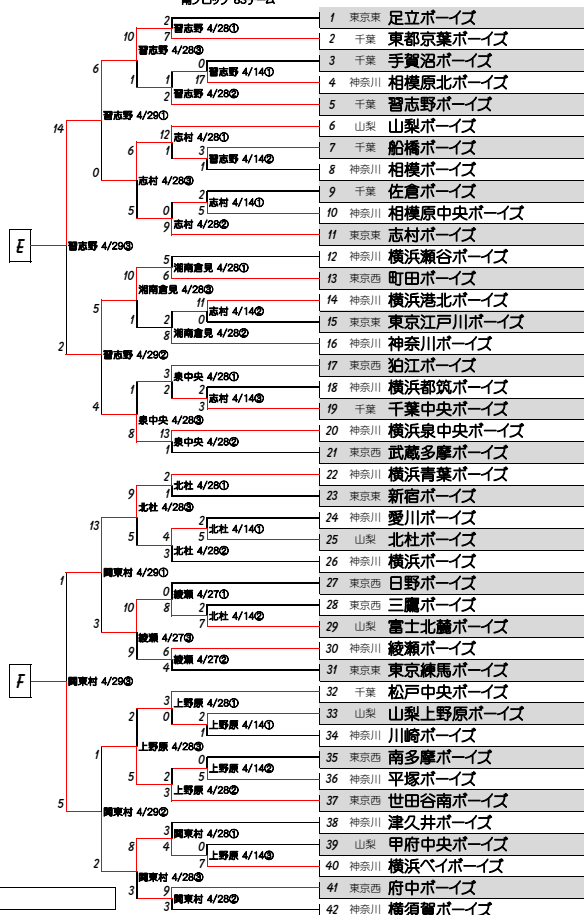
南ブロック 83チーム

| | | |
|---|---|---|
| 1 | 東京東 | 足立ボーイズ |
| 2 | 千葉 | 東都京葉ボーイズ |
| 3 | 千葉 | 手賀沼ボーイズ |
| 4 | 神奈川 | 相模原北ボーイズ |
| 5 | 千葉 | 習志野ボーイズ |
| 6 | 山梨 | 山梨ボーイズ |
| 7 | 千葉 | 船橋ボーイズ |
| 8 | 神奈川 | 相模ボーイズ |
| 9 | 千葉 | 佐倉ボーイズ |
| 10 | 神奈川 | 相模原中央ボーイズ |
| 11 | 東京東 | 志村ボーイズ |
| 12 | 神奈川 | 横浜瀬谷ボーイズ |
| 13 | 東京西 | 町田ボーイズ |
| 14 | 神奈川 | 横浜港北ボーイズ |
| 15 | 東京東 | 東京江戸川ボーイズ |
| 16 | 神奈川 | 神奈川ボーイズ |
| 17 | 東京西 | 狛江ボーイズ |
| 18 | 神奈川 | 横浜都筑ボーイズ |
| 19 | 千葉 | 千葉中央ボーイズ |
| 20 | 神奈川 | 横浜泉中央ボーイズ |
| 21 | 東京西 | 武蔵多摩ボーイズ |
| 22 | 神奈川 | 横浜青葉ボーイズ |
| 23 | 東京東 | 新宿ボーイズ |
| 24 | 神奈川 | 愛川ボーイズ |
| 25 | 山梨 | 北杜ボーイズ |
| 26 | 神奈川 | 横浜ボーイズ |
| 27 | 東京西 | 日野ボーイズ |
| 28 | 東京西 | 三鷹ボーイズ |
| 29 | 山梨 | 富士北麓ボーイズ |
| 30 | 神奈川 | 綾瀬ボーイズ |
| 31 | 東京東 | 東京練馬ボーイズ |
| 32 | 千葉 | 松戸中央ボーイズ |
| 33 | 山梨 | 山梨上野原ボーイズ |
| 34 | 神奈川 | 川崎ボーイズ |
| 35 | 東京西 | 南多摩ボーイズ |
| 36 | 神奈川 | 平塚ボーイズ |
| 37 | 東京西 | 世田谷南ボーイズ |
| 38 | 神奈川 | 津久井ボーイズ |
| 39 | 山梨 | 甲府中央ボーイズ |
| 40 | 神奈川 | 横浜ベイボーイズ |
| 41 | 東京西 | 府中ボーイズ |
| 42 | 神奈川 | 横須賀ボーイズ |

2 習志野 4/28① 7
10 習志野 4/28③ 1
0 習志野 4/14① 17
2 習志野 4/28② 1
6 習志野 4/29① 0
12 志村 4/28① 1
3 習志野 4/14② 1
6 志村 4/28③ 5
2 志村 4/14① 5
0 志村 4/28② 9
14 E 習志野 4/29③ 2
5 湘南倉見 4/28① 6
10 湘南倉見 4/28③ 1
11 志村 4/14② 2
2 湘南倉見 4/28② 8
5 習志野 4/29② 4
3 泉中央 4/28① 2
1 志村 4/14③ 3
2 泉中央 4/28③ 8
13 泉中央 4/28② 1
1 北杜 4/28① 9
9 北杜 4/28③ 5
2 北杜 4/14① 5
4 北杜 4/28② 3
13 調東村 4/29① 3
0 綾瀬 4/27① 8
2 北杜 4/14② 7
10 綾瀬 4/27③ 9
6 綾瀬 4/27② 4
1 F 調東村 4/29③ 5
3 上野原 4/28① 0
2 上野原 4/14① 1
2 上野原 4/28③ 5
0 上野原 4/14② 5
2 上野原 4/28② 3
1 調東村 4/29② 2
3 調東村 4/28① 4
0 上野原 4/14③ 7
8 調東村 4/28③ 3
9 調東村 4/28② 3